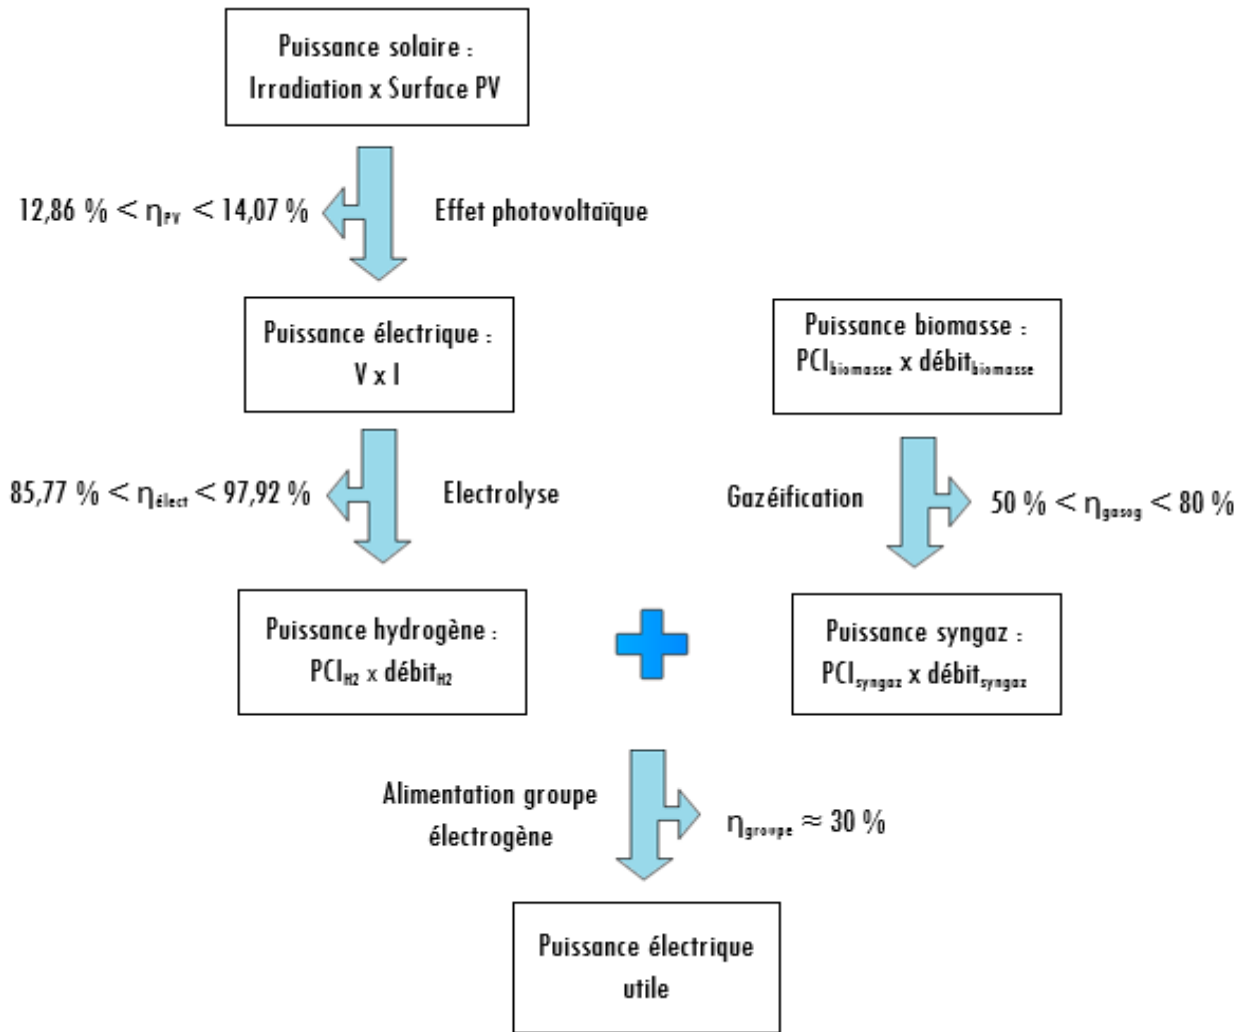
Puissance solaire : Irradiation x Surface PV

12,86 % < $\eta_{PV}$ < 14,07 %

Effet photovoltaïque

Puissance électrique : V x I

Puissance biomasse : $PCI_{biomasse}$ x $débit_{biomasse}$

85,77 % < $\eta_{élect}$ < 97,92 %

Electrolyse

Gazéification

50 % < $\eta_{gazog}$ < 80 %

Puissance hydrogène : $PCI_{H2}$ x $débit_{H2}$

Puissance syngaz : $PCI_{syngaz}$ x $débit_{syngaz}$

Alimentation groupe électrogène

$\eta_{groupe} \approx$ 30 %

Puissance électrique utile